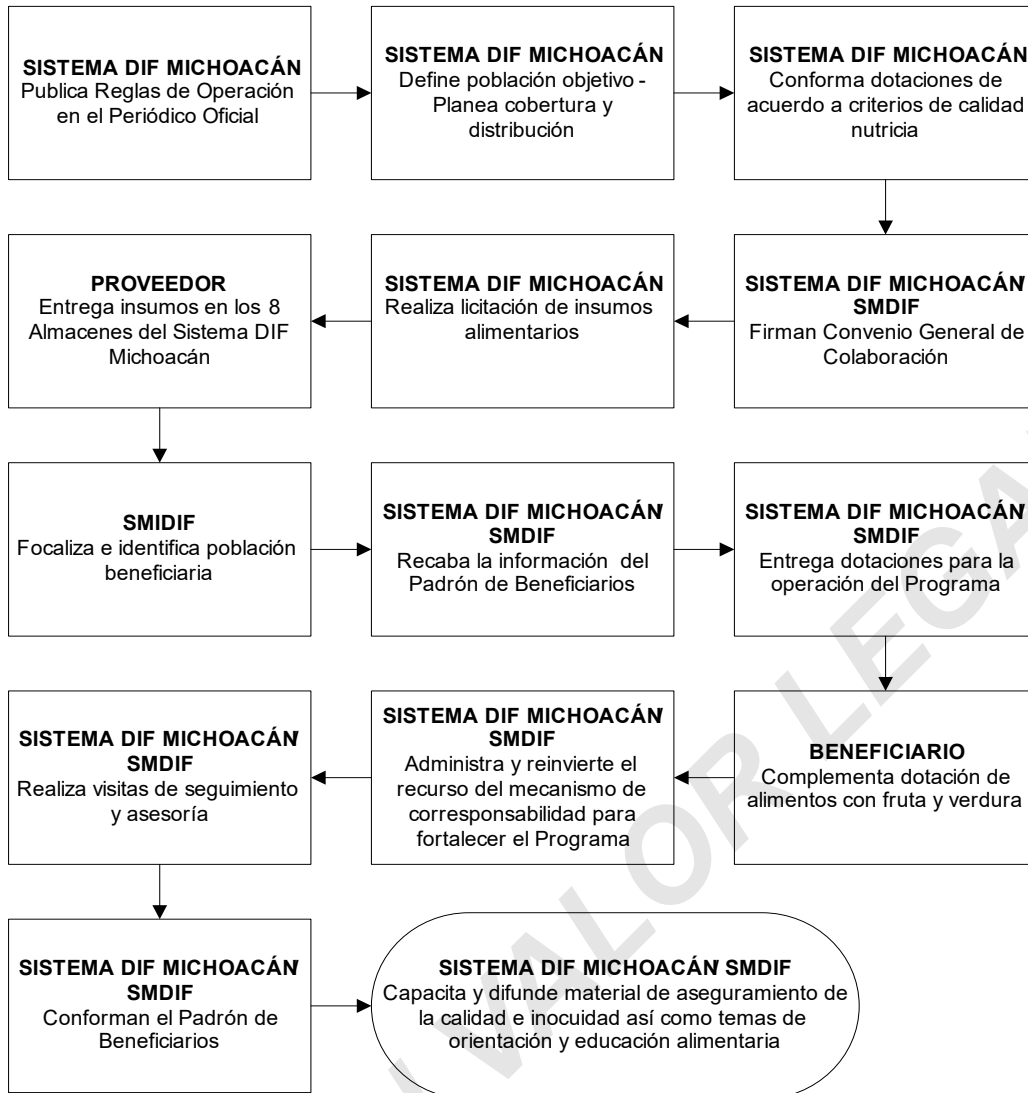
**SISTEMA DIF MICHOACÁN**
Publica Reglas de Operación en el Periódico Oficial

**SISTEMA DIF MICHOACÁN**
Define población objetivo - Planea cobertura y distribución

**SISTEMA DIF MICHOACÁN**
Conforma dotaciones de acuerdo a criterios de calidad nutricia

**SISTEMA DIF MICHOACÁN/ SMDIF**
Firman Convenio General de Colaboración

**SISTEMA DIF MICHOACÁN**
Realiza licitación de insumos alimentarios

**PROVEEDOR**
Entrega insumos en los 8 Almacenes del Sistema DIF Michoacán

**SMIDIF**
Focaliza e identifica población beneficiaria

**SISTEMA DIF MICHOACÁN/ SMDIF**
Recaba la información del Padrón de Beneficiarios

**SISTEMA DIF MICHOACÁN/ SMDIF**
Entrega dotaciones para la operación del Programa

**BENEFICIARIO**
Complementa dotación de alimentos con fruta y verdura

**SISTEMA DIF MICHOACÁN/ SMDIF**
Administra y reinvierte el recurso del mecanismo de corresponsabilidad para fortalecer el Programa

**SISTEMA DIF MICHOACÁN/ SMDIF**
Realiza visitas de seguimiento y asesoría

**SISTEMA DIF MICHOACÁN/ SMDIF**
Conforman el Padrón de Beneficiarios

**SISTEMA DIF MICHOACÁN/ SMDIF**
Capacita y difunde material de aseguramiento de la calidad e inocuidad así como temas de orientación y educación alimentaria

SIN VALOR LEGAL